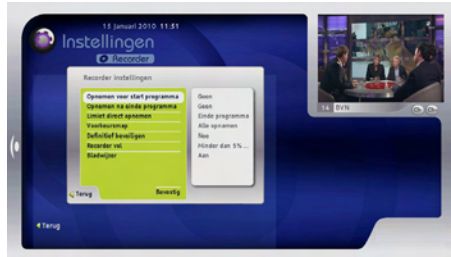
15 Januari 2010 11:51

Instellingen

Recorder

Recorder instellingen

| | |
|---|---|
| Opnemen voor start programma | Geen |
| Opnemen na einde programma | Geen |
| Limiet direct opnemen | Einde programma |
| Voorkeursmap | Alle opnamen |
| Definitief beveiligen | Nee |
| Recorder vol | Minder dan 5% ... |
| Bladwijzer | Aan |

Terug

Bevestig

14 BVN

Terug